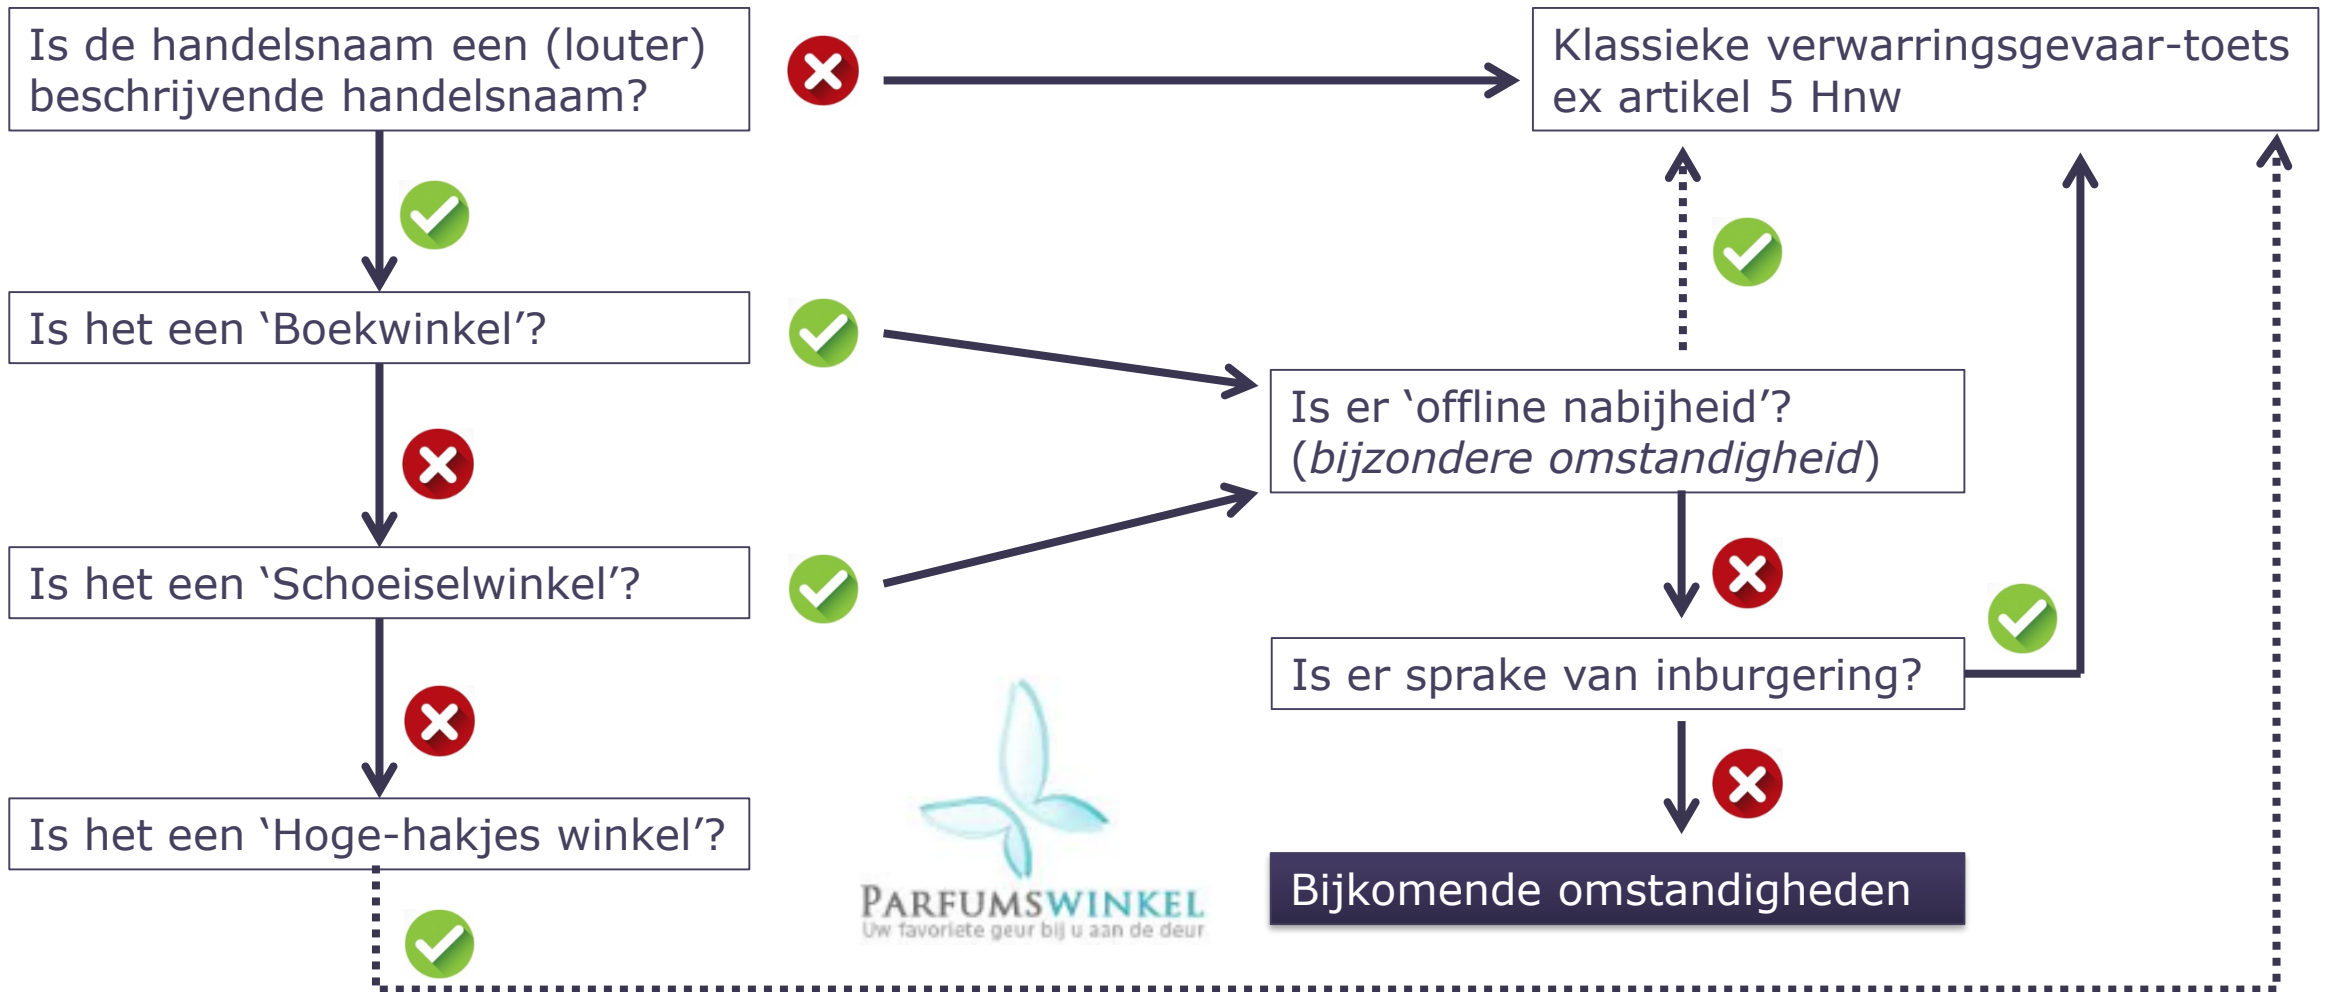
Is de handelsnaam een (louter) beschrijvende handelsnaam?

Klassieke verwarringsgevaar-toets ex artikel 5 Hnw

Is het een 'Boekwinkel'?

Is er 'offline nabijheid'? (*bijzondere omstandigheid*)

Is het een 'Schoeiselwinkel'?

Is er sprake van inburgering?

Is het een 'Hoge-hakjes winkel'?

PARFUMSWINKEL
Uw favoriete geur bij u aan de deur

Bijkomende omstandigheden